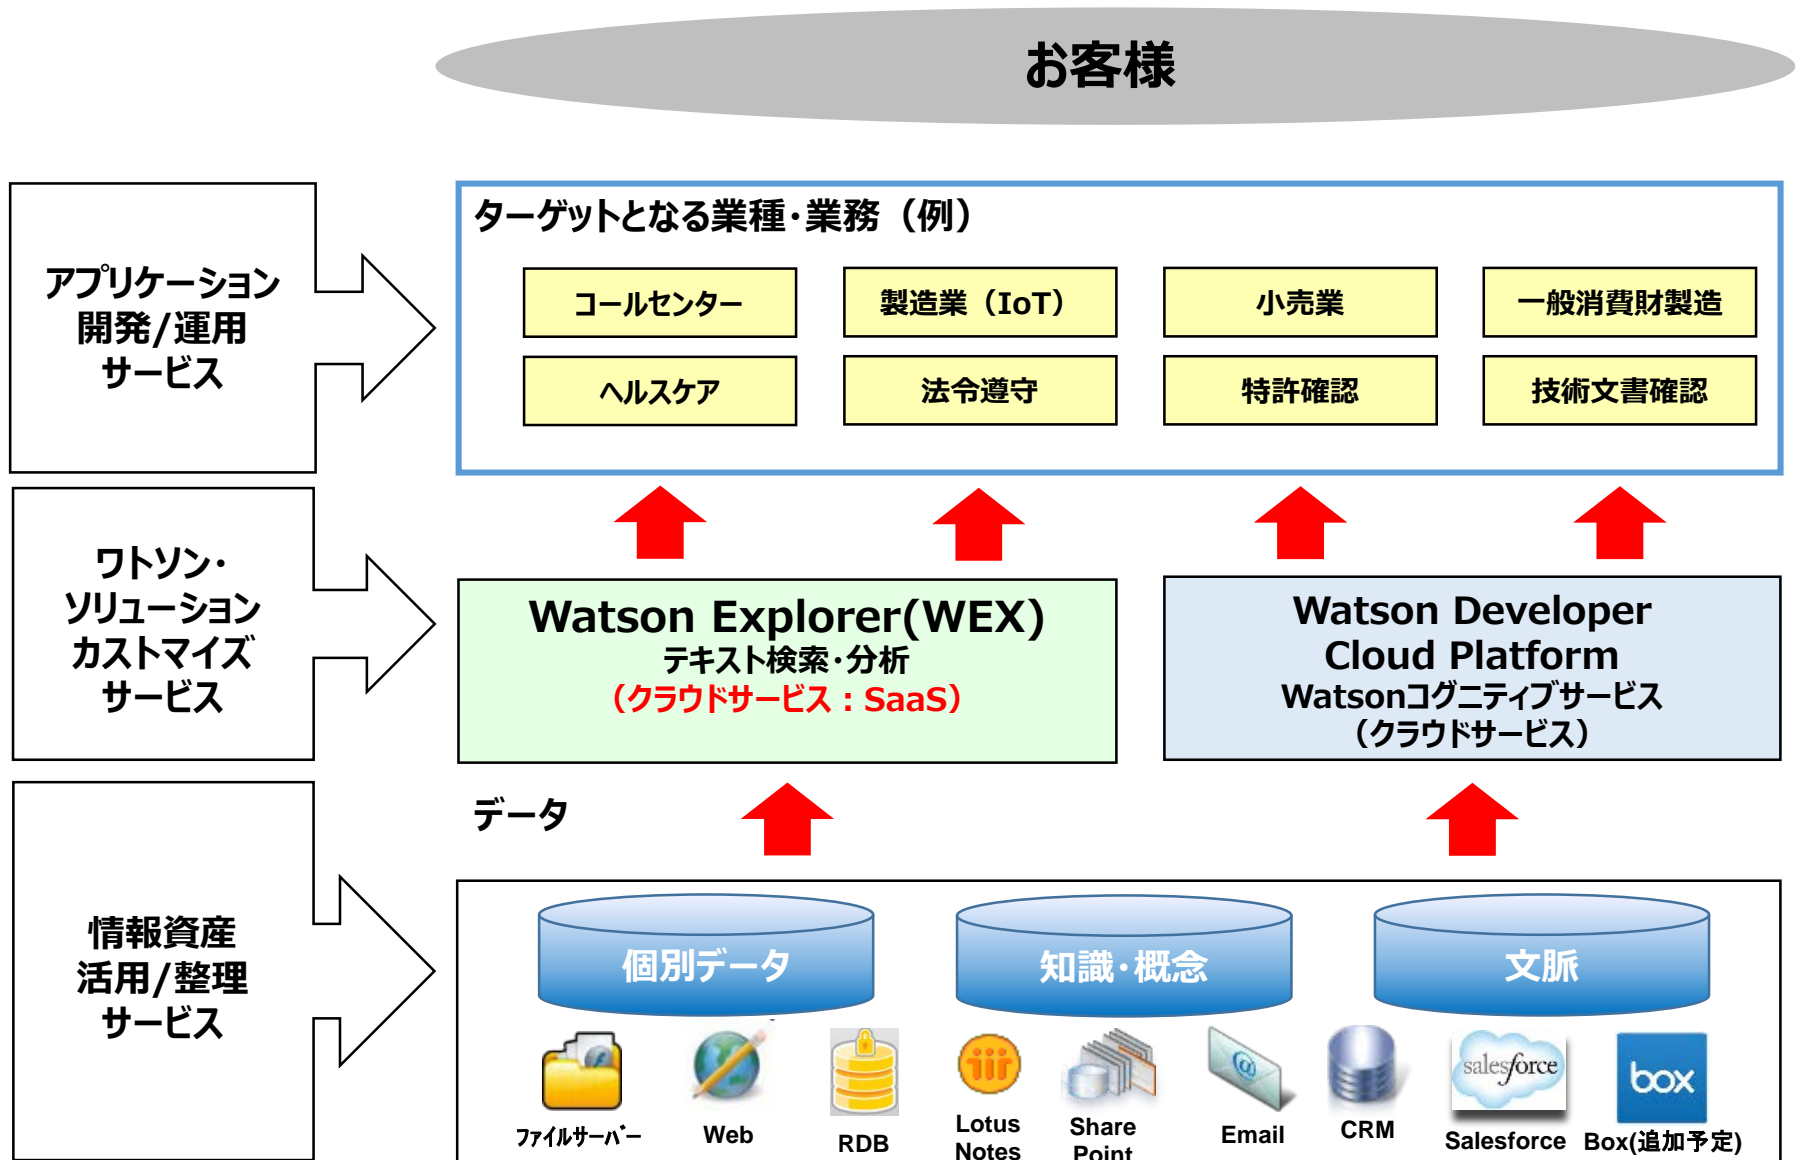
お客様

アプリケーション開発/運用サービス

ターゲットとなる業種・業務（例）

コールセンター

製造業（IoT）

小売業

一般消費財製造

ヘルスケア

法令遵守

特許確認

技術文書確認

ワトソン・ソリューションカスタマイズサービス

Watson Explorer(WEX)
テキスト検索・分析
（クラウドサービス：SaaS）

Watson Developer Cloud Platform
Watsonコグニティブサービス
（クラウドサービス）

データ

情報資産活用/整理サービス

個別データ

知識・概念

文脈

salesforce

box

ﾌｧｲﾙｻｰﾊﾞｰ

Web

RDB

Lotus Notes

Share Point

Email

CRM

Salesforce

Box(追加予定)